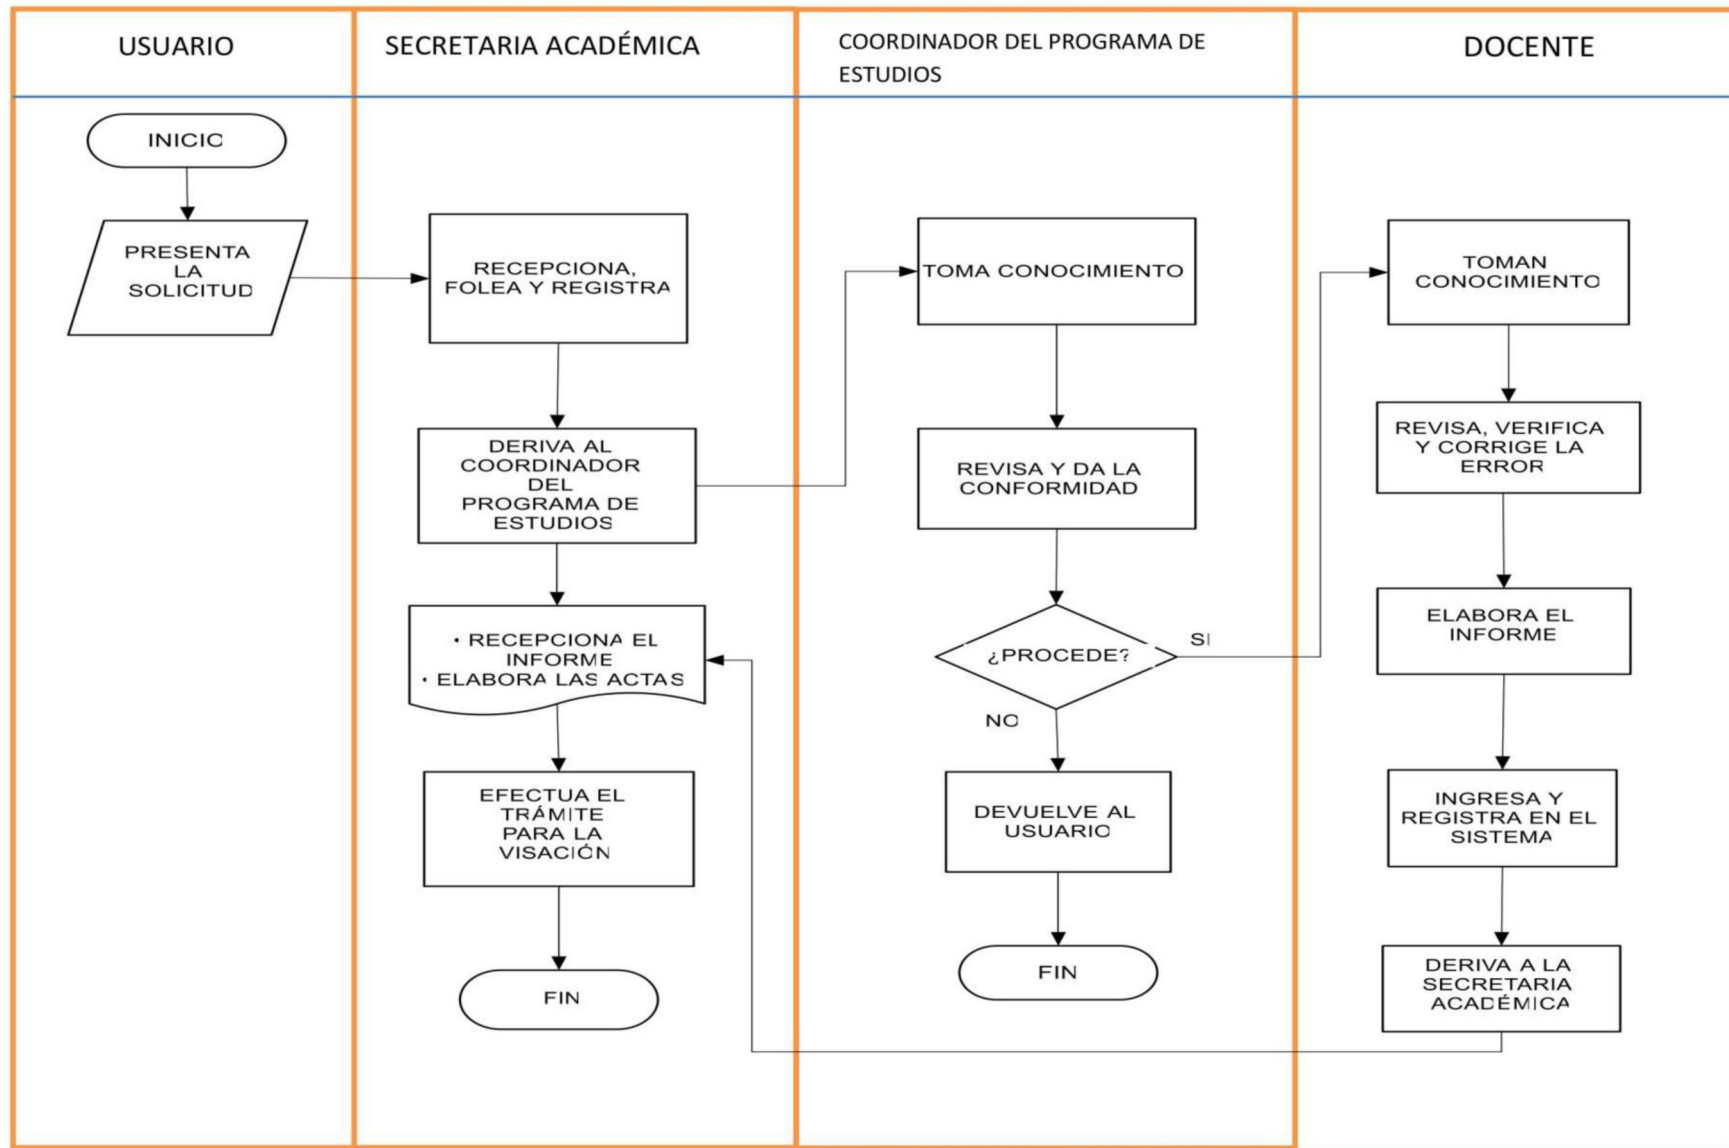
USUARIO

SECRETARIA ACADÉMICA

COORDINADOR DEL PROGRAMA DE ESTUDIOS

DOCENTE

INICIC

PRESENTA LA SOLICITUD

RECEPCIONA, FOLEA Y REGISTRA

DERIVA AL COORDINADOR DEL PROGRAMA DE ESTUDIOS

• RECEPCIONA EL INFORME
• ELABORA LAS ACTAS

EFECTUA EL TRÁMITE PARA LA VISACIÓN

FIN

TOMA CONOCIMIENTO

REVISA Y DA LA CONFORMIDAD

¿PROCEDE?

SI

NO

DEVUELVE AL USUARIO

FIN

TOMAN CONOCIMIENTO

REVISA, VERIFICA Y CORRIGE LA ERROR

ELABORA EL INFORME

INGRESA Y REGISTRA EN EL SISTEMA

DERIVA A LA SECRETARIA ACADÉMICA